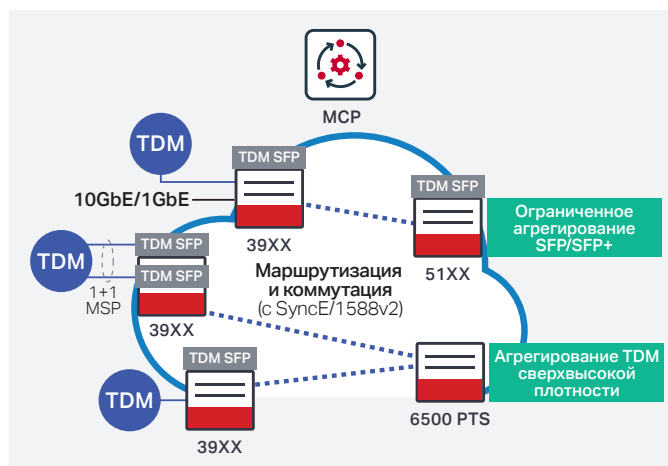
MCP

TDM

TDM SFP

10GbE/1GbE

39XX

TDM SFP

51XX

Ограниченное агрегирование SFP/SFP+

TDM

TDM SFP

TDM SFP

1+1 MSP

39XX

Маршрутизация и коммутация (с SyncE/1588v2)

TDM SFP

TDM

39XX

6500 PTS

Агрегирование TDM сверхвысокой плотности